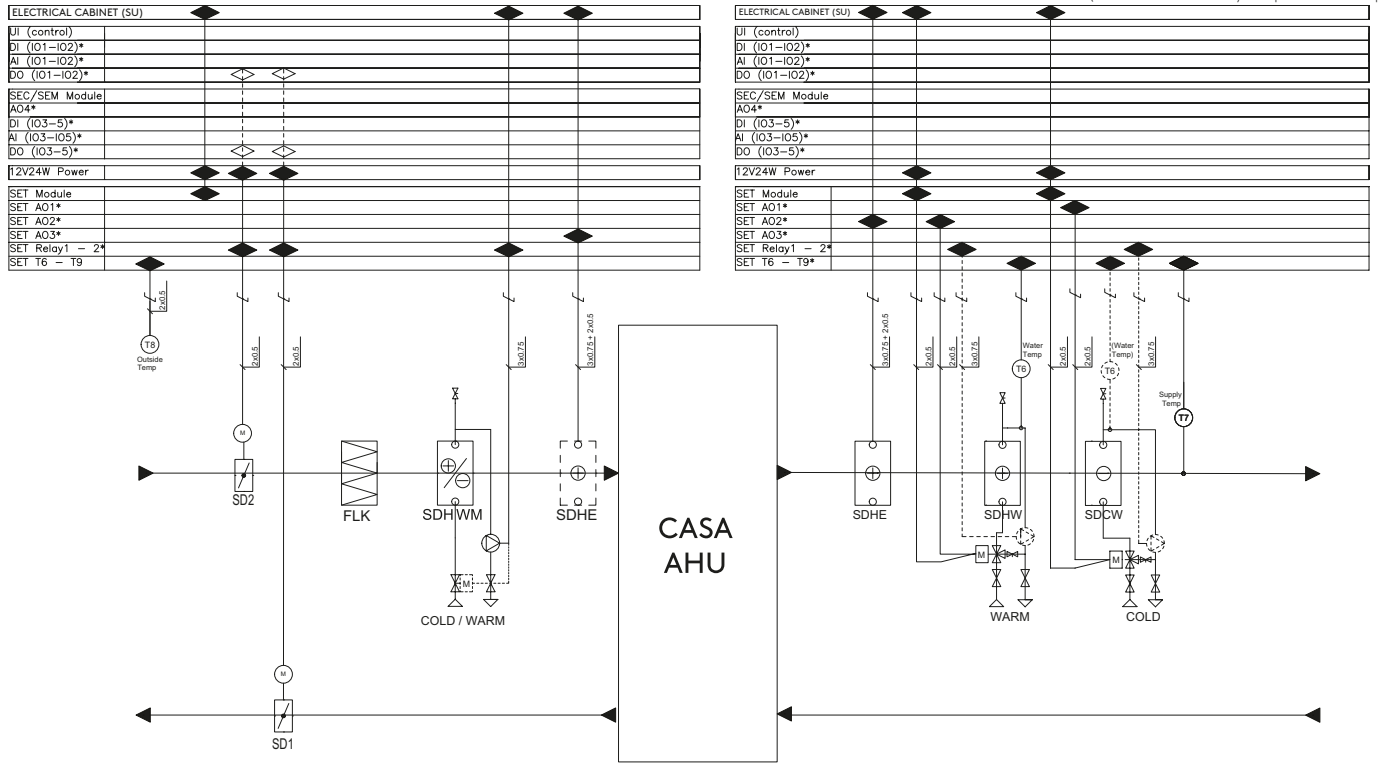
ELECTRICAL CABINET (SU)
UI (control)
DI (IO1–IO2)*
AI (IO1–IO2)*
DO (IO1–IO2)*
SEC/SEM Module
AO4*
DI (IO3–5)*
AI (IO3–IO5)*
DO (IO3–5)*
12V24W Power
SET Module
SET AO1*
SET AO2*
SET AO3*
SET Relay1 – 2*
SET T6 – T9

2x0.5
T8
Outside Temp
2x0.5
2x0.5
3x0.75
3x0.75 + 2x0.5
M
SD2
FLK
SDH WM
SDHE
M
COLD / WARM
CASA AHU
M
SD1

ELECTRICAL CABINET (SU)
UI (control)
DI (IO1–IO2)*
AI (IO1–IO2)*
DO (IO1–IO2)*
SEC/SEM Module
AO4*
DI (IO3–5)*
AI (IO3–IO5)*
DO (IO3–5)*
12V24W Power
SET Module
SET AO1*
SET AO2*
SET AO3*
SET Relay1 – 2*
SET T6 – T9*

3x0.75 + 2x0.5
2x0.5
2x0.5
3x0.75
Water Temp
T6
2x0.5
2x0.5
(Water Temp)
T6
3x0.75
Supply Temp
T7
SDHE
SDHW
SDCW
M
M
WARM
COLD